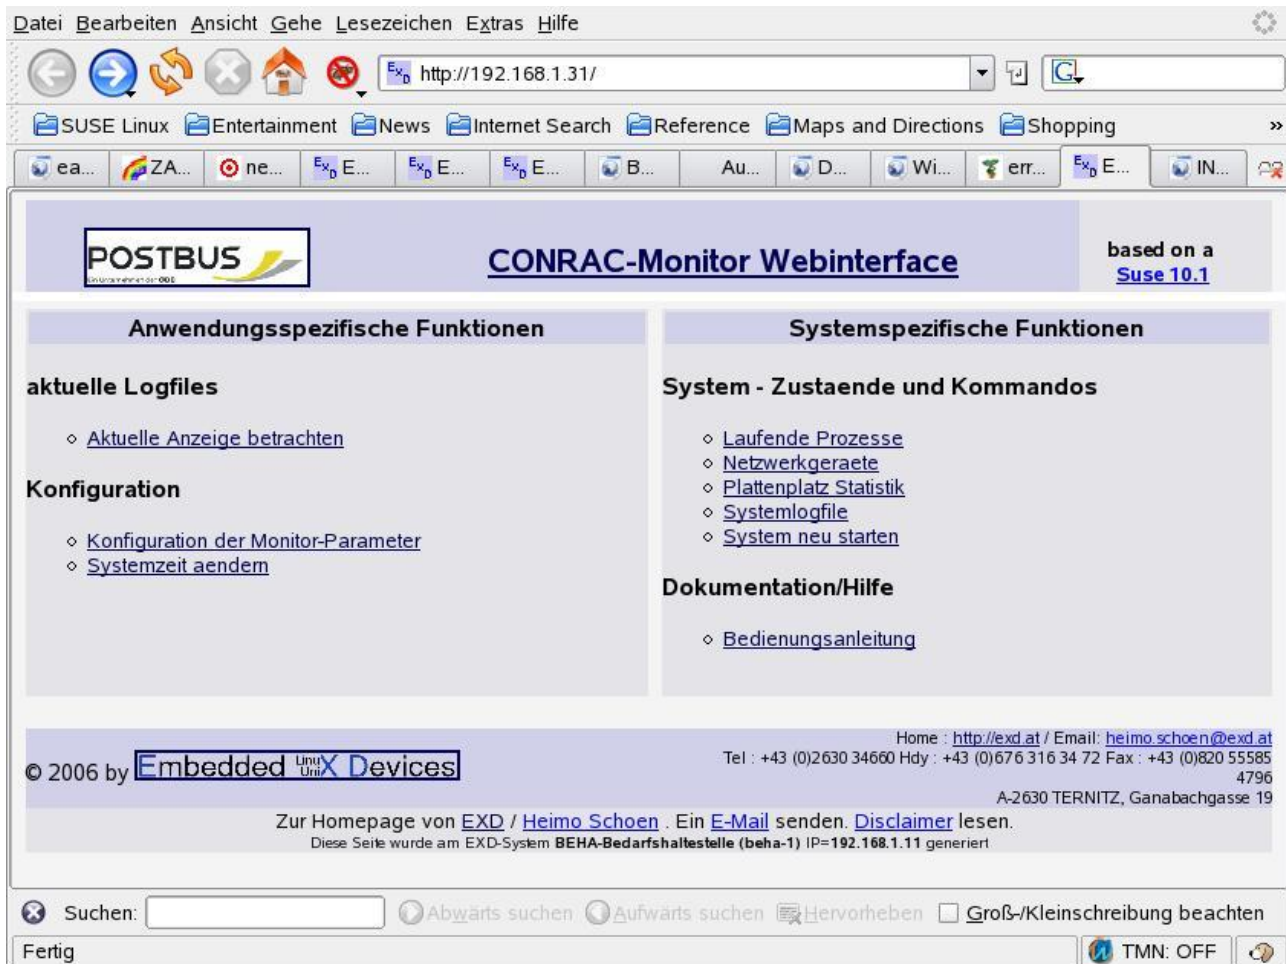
Datei Bearbeiten Ansicht Gehe Lesezeichen Extras Hilfe

http://192.168.1.31/

SUSE Linux Entertainment News Internet Search Reference Maps and Directions Shopping »

ea... ZA... ne... E... E... E... B... Au... D... Wi... err... E... IN...

POSTBUS

CONRAC-Monitor Webinterface

based on a Suse 10.1

Anwendungsspezifische Funktionen

aktuelle Logfiles

◦ Aktuelle Anzeige betrachten

Konfiguration

◦ Konfiguration der Monitor-Parameter
◦ Systemzeit aendern

Systemspezifische Funktionen

System - Zustaende und Kommandos

◦ Laufende Prozesse
◦ Netzwerkgeraete
◦ Plattenplatz Statistik
◦ Systemlogfile
◦ System neu starten

Dokumentation/Hilfe

◦ Bedienungsanleitung

© 2006 by Embedded Linux UniX Devices

Home : http://exd.at / Email: heimo.schoen@exd.at
Tel : +43 (0)2630 34660 Hdy : +43 (0)676 316 34 72 Fax : +43 (0)820 55585 4796
A-2630 TERNITZ, Ganabachgasse 19

Zur Homepage von EXD / Heimo Schoen . Ein E-Mail senden. Disclaimer lesen.
Diese Seite wurde am EXD-System BEHA-Bedarfshaltestelle (beha-1) IP=192.168.1.11 generiert

Suchen: Abwärts suchen Aufwärts suchen Hervorheben Groß-/Kleinschreibung beachten

Fertig TMN: OFF